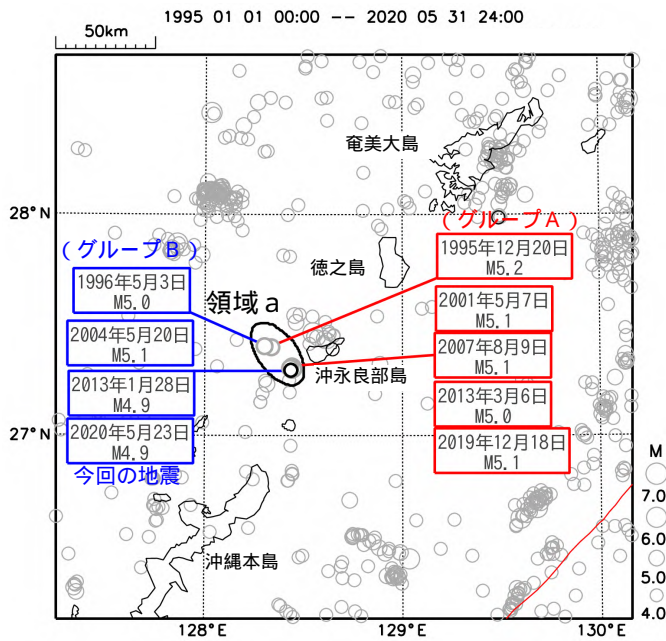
1995 01 01 00:00 -- 2020 05 31 24:00

50km

奄美大島

28° N

（グループＢ）

1996年5月3日
M5.0

2004年5月20日
M5.1

2013年1月28日
M4.9

2020年5月23日
M4.9

今回の地震

徳之島

領域ａ

沖永良部島

（グループＡ）

1995年12月20日
M5.2

2001年5月7日
M5.1

2007年8月9日
M5.1

2013年3月6日
M5.0

2019年12月18日
M5.1

27° N

沖縄本島

128° E

129° E

130° E

M
7.0
6.0
5.0
4.0